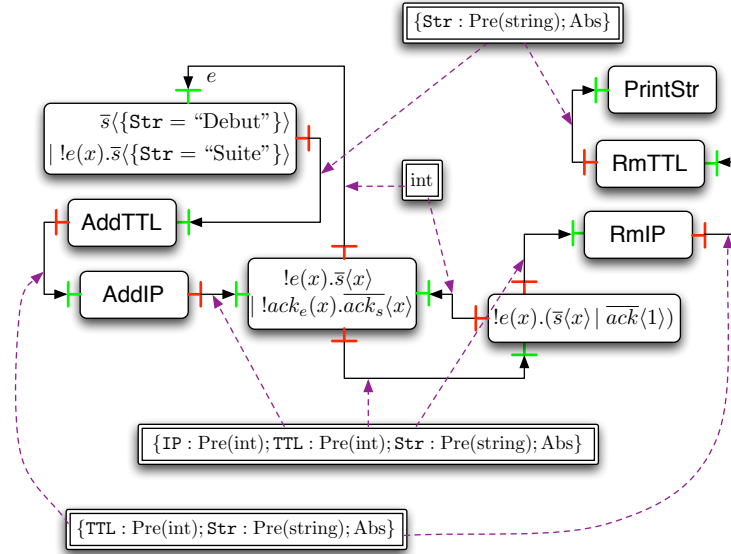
$\{\texttt{Str} : \mathrm{Pre(string)}; \mathrm{Abs}\}$

$e$

PrintStr

$\overline{s}\langle\{\texttt{Str} = \text{“Debut”}\}\rangle$
$\mid\ !e(x).\overline{s}\langle\{\texttt{Str} = \text{“Suite”}\}\rangle$

RmTTL

int

AddTTL

RmIP

$!e(x).\overline{s}\langle x\rangle$
$\mid\ !ack_e(x).\overline{ack_s}\langle x\rangle$

AddIP

$!e(x).(\overline{s}\langle x\rangle \mid \overline{ack}\langle 1\rangle)$

$\{\texttt{IP} : \mathrm{Pre(int)}; \texttt{TTL} : \mathrm{Pre(int)}; \texttt{Str} : \mathrm{Pre(string)}; \mathrm{Abs}\}$

$\{\texttt{TTL} : \mathrm{Pre(int)}; \texttt{Str} : \mathrm{Pre(string)}; \mathrm{Abs}\}$